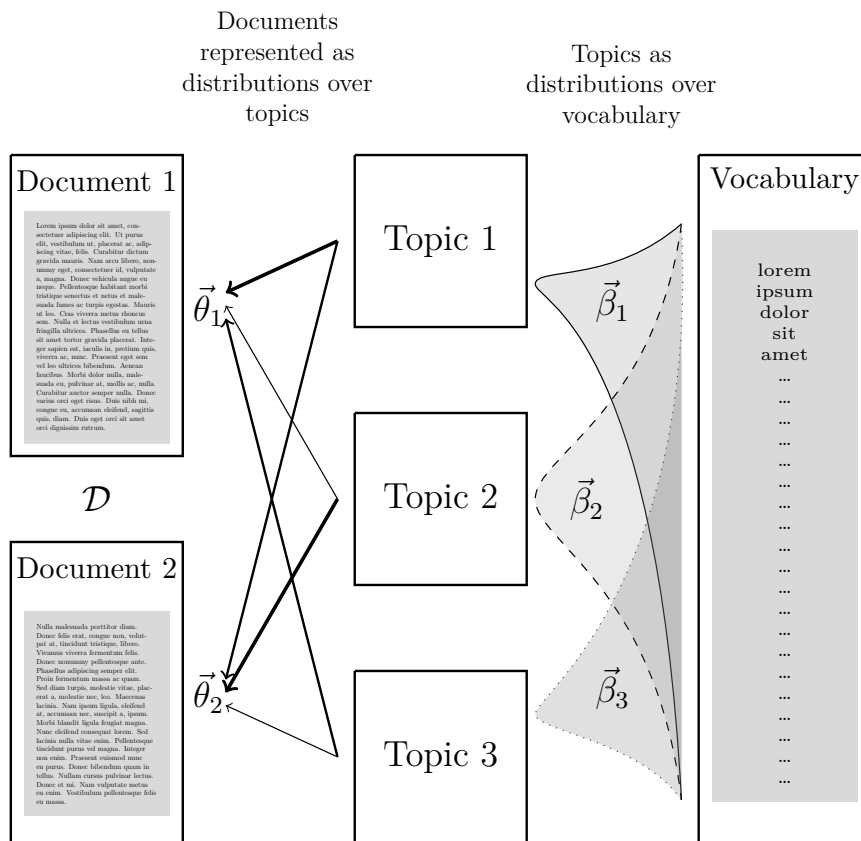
Documents represented as distributions over topics

Topics as distributions over vocabulary

Document 1

Lorem ipsum dolor sit amet, consectetuer adipiscing elit. Ut purus elit, vestibulum ut, placerat ac, adipiscing vitae, felis. Curabitur dictum gravida mauris. Nam arcu libero, nonummy eget, consectetuer id, vulputate a, magna. Donec vehicula augue eu neque. Pellentesque habitant morbi tristique senectus et netus et malesuada fames ac turpis egestas. Mauris ut leo. Cras viverra metus rhoncus sem. Nulla et lectus vestibulum urna fringilla ultrices. Phasellus eu tellus sit amet tortor gravida placerat. Integer sapien est, iaculis in, pretium quis, viverra ac, nunc. Praesent eget sem vel leo ultrices bibendum. Aenean faucibus. Morbi dolor nulla, malesuada eu, pulvinar at, mollis ac, nulla. Curabitur auctor semper nulla. Donec varius orci eget risus. Duis nibh mi, congue eu, accumsan eleifend, sagittis quis, diam. Duis eget orci sit amet orci dignissim rutrum.

$\vec{\theta}_1$

$\mathcal{D}$

Document 2

Nulla malesuada porttitor diam. Donec felis erat, congue non, volutpat at, tincidunt tristique, libero. Vivamus viverra fermentum felis. Donec nonummy pellentesque ante. Phasellus adipiscing semper elit. Proin fermentum massa ac quam. Sed diam turpis, molestie vitae, placerat a, molestie nec, leo. Maecenas lacinia. Nam ipsum ligula, eleifend at, accumsan nec, suscipit a, ipsum. Morbi blandit ligula feugiat magna. Nunc eleifend consequat lorem. Sed lacinia nulla vitae enim. Pellentesque tincidunt purus vel magna. Integer non enim. Praesent euismod nunc eu purus. Donec bibendum quam in tellus. Nullam cursus pulvinar lectus. Donec et mi. Nam vulputate metus eu enim. Vestibulum pellentesque felis eu massa.

$\vec{\theta}_2$

Topic 1

Topic 2

Topic 3

$\vec{\beta}_1$

$\vec{\beta}_2$

$\vec{\beta}_3$

Vocabulary

lorem
ipsum
dolor
sit
amet
...
...
...
...
...
...
...
...
...
...
...
...
...
...
...
...
...
...
...
...
...
...